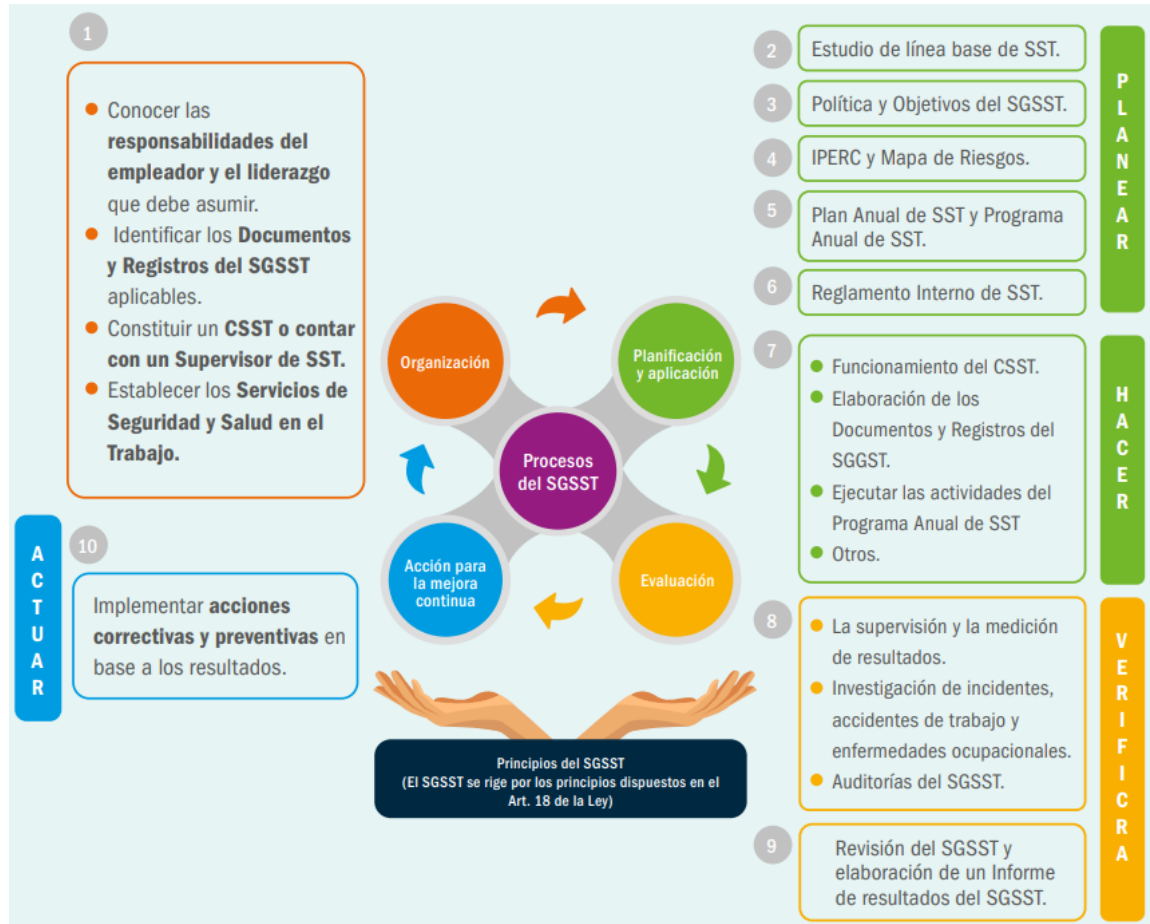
1

Conocer las **responsabilidades del empleador y el liderazgo** que debe asumir.
Identificar los **Documentos y Registros del SGSST** aplicables.
Constituir un **CSST o contar con un Supervisor de SST.**
Establecer los **Servicios de Seguridad y Salud en el Trabajo.**

2 Estudio de línea base de SST.

3 Política y Objetivos del SGSST.

4 IPERC y Mapa de Riesgos.

5 Plan Anual de SST y Programa Anual de SST.

6 Reglamento Interno de SST.

PLANEAR

Organización

Planificación y aplicación

Procesos del SGSST

Evaluación

Acción para la mejora continua

7
Funcionamiento del CSST.
Elaboración de los Documentos y Registros del SGGST.
Ejecutar las actividades del Programa Anual de SST
Otros.

HACER

ACTUAR

10

Implementar **acciones correctivas y preventivas** en base a los resultados.

8
La supervisión y la medición de resultados.
Investigación de incidentes, accidentes de trabajo y enfermedades ocupacionales.
Auditorías del SGSST.

Principios del SGSST
(El SGSST se rige por los principios dispuestos en el Art. 18 de la Ley)

9 Revisión del SGSST y elaboración de un Informe de resultados del SGSST.

VERIFICRA